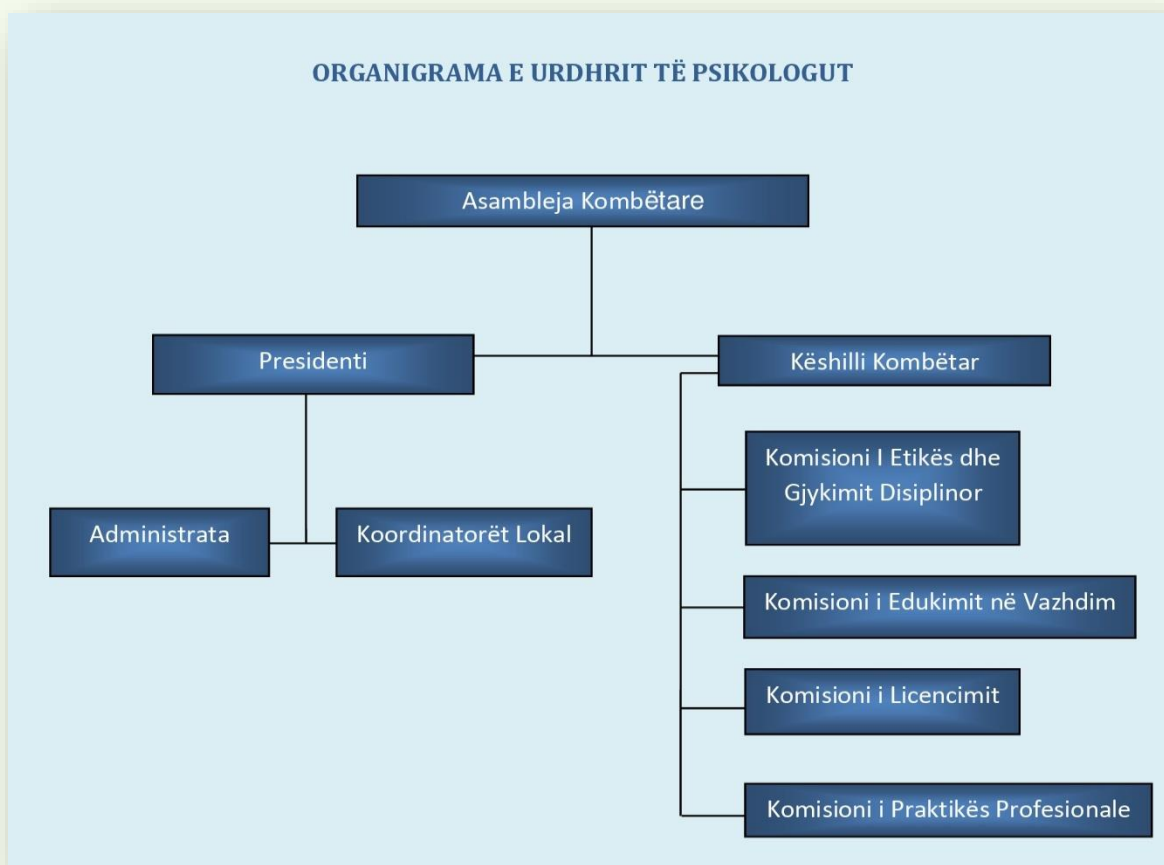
ORGANIGRAMA E URDHRIT TË PSIKOLOGUT

Asambleja Kombëtare

Presidenti

Këshilli Kombëtar

Administrata

Koordinatorët Lokal

Komisioni I Etikës dhe Gjykimit Disiplinor

Komisioni i Edukimit në Vazhdim

Komisioni i Licencimit

Komisioni i Praktikës Profesionale